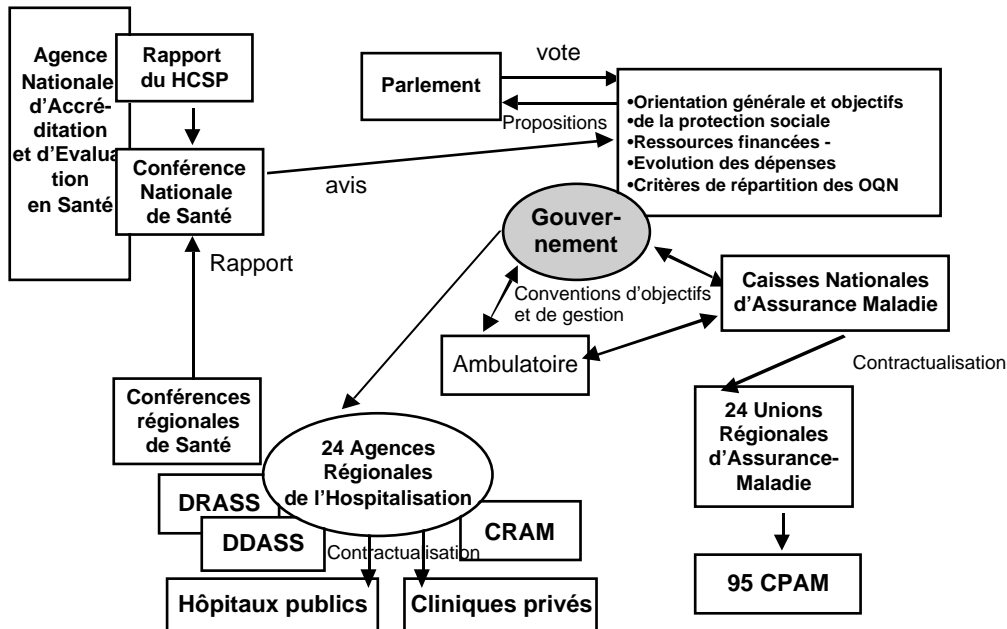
Agence Nationale d'Accréditation et d'Evaluation en Santé

Rapport du HCSP

Conférence Nationale de Santé

Parlement

vote

Propositions

•Orientation générale et objectifs
•de la protection sociale
•Ressources financées -
•Evolution des dépenses
•Critères de répartition des OQN

avis

Gouver-nement

Rapport

Caisses Nationales d'Assurance Maladie

Conventions d'objectifs et de gestion

Ambulatoire

Contractualisation

Conférences régionales de Santé

24 Agences Régionales de l'Hospitalisation

24 Unions Régionales d'Assurance-Maladie

DRASS

DDASS

CRAM

Contractualisation

95 CPAM

Hôpitaux publics

Cliniques privés